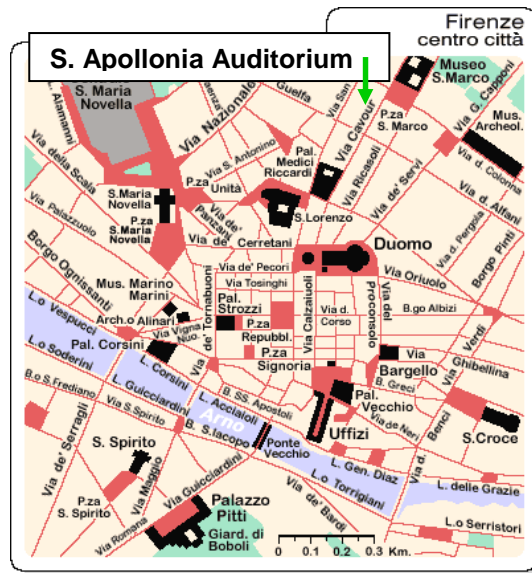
Firenze
centro città

S. Apollonia Auditorium

S. Maria Novella
Via Alamanni
Via Nazionale
Via Guelfa
Via San
Museo S.Marco
Via G. Capponi
P.za S. Marco
Mus. Archeol.
Via d. Colonna
Via della Scala
Via S. Antonino
Pal. Medici Riccardi
Via Cavour
Via Ricasoli
Via de' Servi
Via d. Alfani
Via Palazzuolo
S.Maria Novella
P.za S.Maria Novella
P.za Unità
Via de' Panzani
S.Lorenzo
Via d. Pergola
Borgo Pinti
Borgo Ognissanti
Via de' Cerretani
Duomo
Via de' Pecori
Via Tosinghi
Via Oriuolo
Mus. Marino Marini
Pal. Strozzi
Via Calzaiuoli
Via d. Corso
Via del Proconsolo
B.go Albizi
Arch.o Alinari
Via Vigna Nuova
Via de' Tornabuoni
P.za Repubbl.
L.o Vespucci
Pal. Corsini
L.o Soderini
P.za Signoria
Via
Via Verdi
Via Ghibellina
B.o S.Frediano
L. Corsini
L. Guicciardini
B. SS. Apostoli
Bargello
B. Greci
Via S.Spirito
L. Acciaioli
Arno
Pal. Vecchio
Via de' Neri
Benci
S.Croce
S. Spirito
B. S.Iacopo
Ponte Vecchio
Uffizi
Via de' Serragli
L. Gen. Diaz
Via d.
Via Maggio
L.o Torrigiani
L. delle Grazie
P.za S. Spirito
Via Guicciardini
Via de' Bardi
Palazzo Pitti
Via Romana
Giard. di Boboli
L.o Serristori
0 0.1 0.2 0.3 Km.